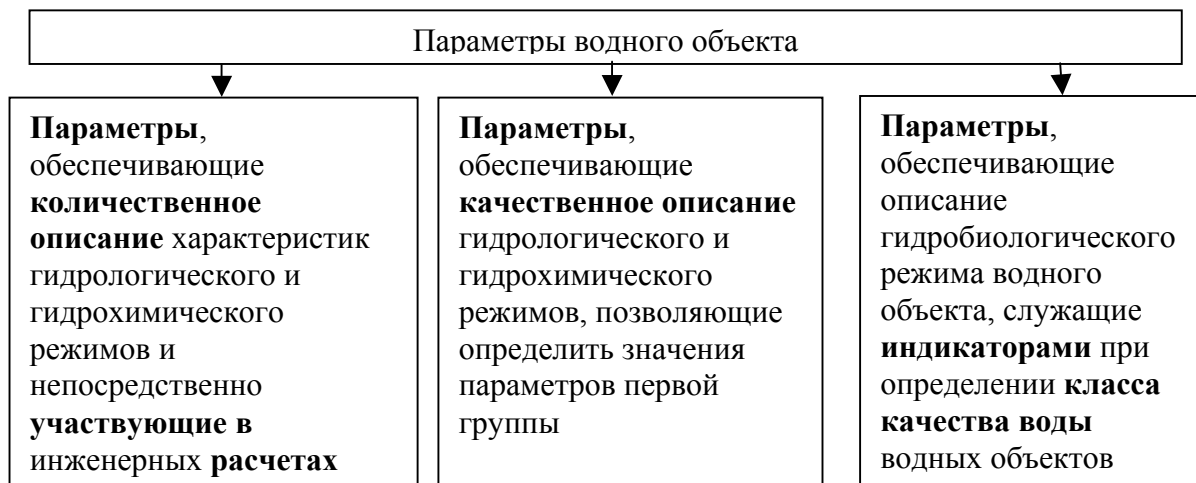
Параметры водного объекта

Параметры, обеспечивающие количественное описание характеристик гидрологического и гидрохимического режимов и непосредственно участвующие в инженерных расчетах

Параметры, обеспечивающие качественное описание гидрологического и гидрохимического режимов, позволяющие определить значения параметров первой группы

Параметры, обеспечивающие описание гидробиологического режима водного объекта, служащие индикаторами при определении класса качества воды водных объектов